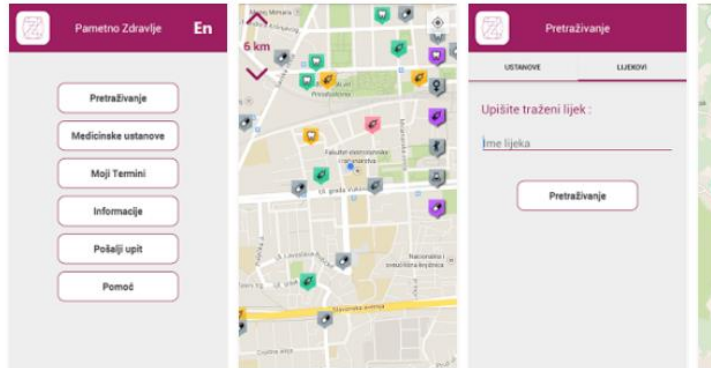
Pametno Zdravlje En

Pretraživanje

Medicinske ustanove

Moji Termini

Informacije

Pošalji upit

Pomoć

6 km

Fakultet elektrotehnike i računarstva

Ul. grada Vukovara

Nacionalna i sveučilišna knjižnica

Slavonska avenija

Pretraživanje

USTANOVE

LIJEKOVI

Upišite traženi lijek :

Ime lijeka

Pretraživanje